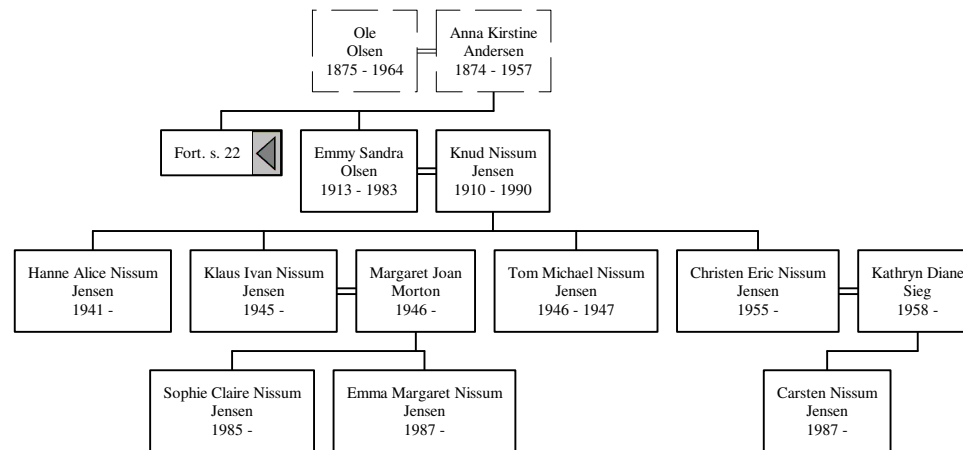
Ole Olsen 1875 - 1964

Anna Kirstine Andersen 1874 - 1957

Fort. s. 22

Emmy Sandra Olsen 1913 - 1983

Knud Nissum Jensen 1910 - 1990

Hanne Alice Nissum Jensen 1941 -

Klaus Ivan Nissum Jensen 1945 -

Margaret Joan Morton 1946 -

Tom Michael Nissum Jensen 1946 - 1947

Christen Eric Nissum Jensen 1955 -

Kathryn Diane Sieg 1958 -

Sophie Claire Nissum Jensen 1985 -

Emma Margaret Nissum Jensen 1987 -

Carsten Nissum Jensen 1987 -